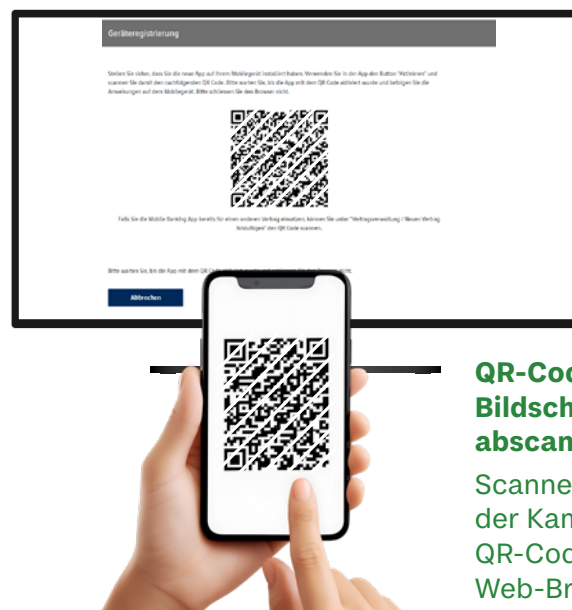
Geräteregistrierung

Stellen Sie sicher, dass Sie die neue App auf Ihrem Mobilgerät installiert haben. Verwenden Sie in der App den Button "Aktivieren" und scannen Sie damit den nachfolgenden QR Code. Bitte warten Sie, bis die App mit dem QR Code aktiviert wurde und befolgen Sie die Anweisungen auf dem Mobilgerät. Bitte schliessen Sie den Browser nicht.

Falls Sie die Mobile Banking App bereits für einen anderen Vertrag einsetzen, können Sie unter "Vertragsverwaltung / Neuen Vertrag hinzufügen" den QR Code scannen.

Bitte warten Sie, bis die App mit dem QR C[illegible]

Abbrechen

QR-Coc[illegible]
Bildsch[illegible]
abscan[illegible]

Scanne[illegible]
der Kan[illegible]
QR-Coc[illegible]
Web-Br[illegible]